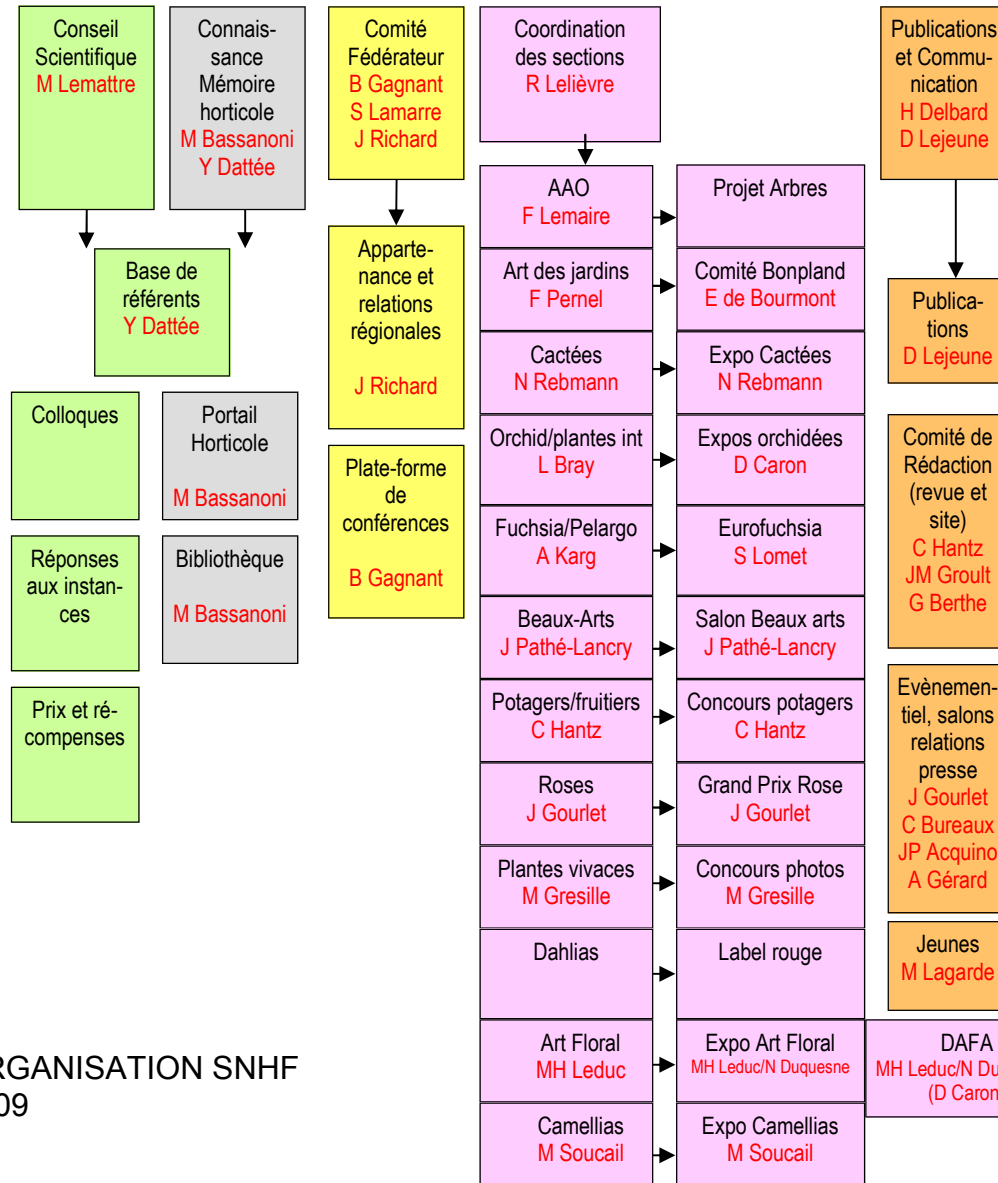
Conseil Scientifique
M Lemattre

Connaissance Mémoire horticole
M Bassanoni
Y Dattée

Base de référents
Y Dattée

Colloques

Portail Horticole
M Bassanoni

Réponses aux instances

Bibliothèque
M Bassanoni

Prix et récompenses

Comité Fédérateur
B Gagnant
S Lamarre
J Richard

Appartenance et relations régionales
J Richard

Plate-forme de conférences
B Gagnant

Coordination des sections
R Lelièvre

AAO
F Lemaire

Projet Arbres

Art des jardins
F Pernel

Comité Bonpland
E de Bourmont

Cactées
N Rebmann

Expo Cactées
N Rebmann

Orchid/plantes int
L Bray

Expos orchidées
D Caron

Fuchsia/Pelargo
A Karg

Eurofuchsia
S Lomet

Beaux-Arts
J Pathé-Lancry

Salon Beaux arts
J Pathé-Lancry

Potagers/fruitiers
C Hantz

Concours potagers
C Hantz

Roses
J Gourlet

Grand Prix Rose
J Gourlet

Plantes vivaces
M Gresille

Concours photos
M Gresille

Dahlias

Label rouge

Art Floral
MH Leduc

Expo Art Floral
MH Leduc/N Duquesne

Camellias
M Soucail

Expo Camellias
M Soucail

Publications et Communication
H Delbard
D Lejeune

Publications
D Lejeune

Comité de Rédaction (revue et site)
C Hantz
JM Groult
G Berthe

Evènementiel, salons relations presse
J Gourlet
C Bureaux
JP Acquino
A Gérard

Jeunes
M Lagarde

DAFA
MH Leduc/N Du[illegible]
(D Caron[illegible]

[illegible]RGANISATION SNHF
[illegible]09